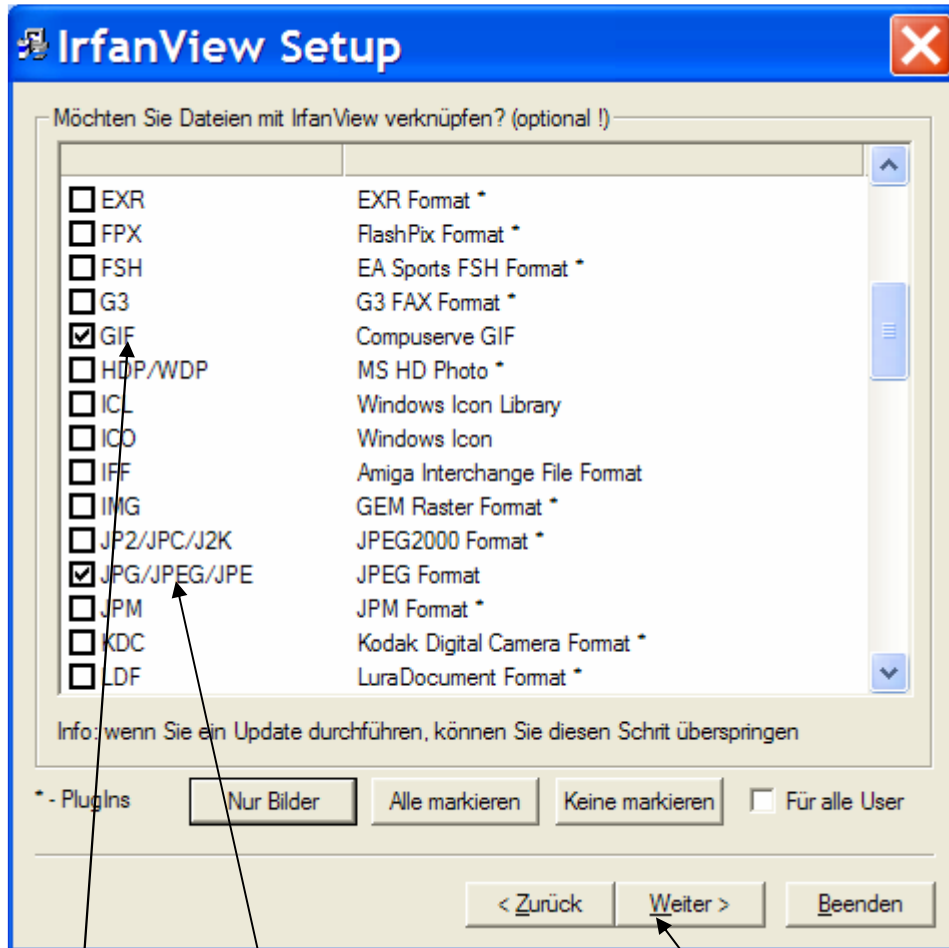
IrfanView Setup

Möchten Sie Dateien mit IrfanView verknüpfen? (optional !)

| | |
|---|---|
| EXR | EXR Format * |
| FPX | FlashPix Format * |
| FSH | EA Sports FSH Format * |
| G3 | G3 FAX Format * |
| GIF | Compuserve GIF |
| HDP/WDP | MS HD Photo * |
| ICL | Windows Icon Library |
| ICO | Windows Icon |
| IFF | Amiga Interchange File Format |
| IMG | GEM Raster Format * |
| JP2/JPC/J2K | JPEG2000 Format * |
| JPG/JPEG/JPE | JPEG Format |
| JPM | JPM Format * |
| KDC | Kodak Digital Camera Format * |
| LDF | LuraDocument Format * |

Info: wenn Sie ein Update durchführen, können Sie diesen Schrit überspringen

* - PlugIns

Nur Bilder

Alle markieren

Keine markieren

Für alle User

< Zurück

Weiter >

Beenden